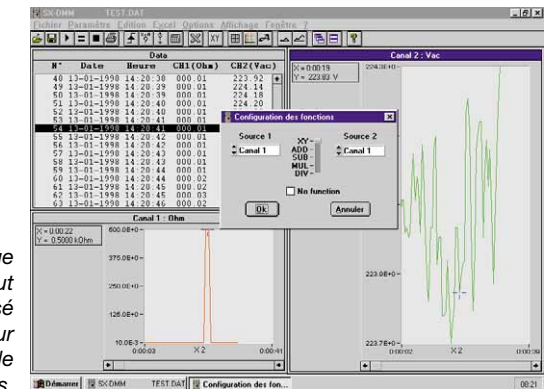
SX-DMM TEST.DAT

Fichier Paramètre Edition Excel Options Affichage Fenêtre ?

Data

| N° | Date | Heure | CH1(Ohm) | CH2(Vac) |
|---|---|---|---|---|
| 48 | 13-01-1998 | 14:20:38 | 000.01 | 223.92 |
| 49 | 13-01-1998 | 14:20:39 | 000.01 | 224.14 |
| 50 | 13-01-1998 | 14:20:39 | 000.01 | 224.18 |
| 51 | 13-01-1998 | 14:20:40 | 000.01 | 224.20 |
| 52 | 13-01-1998 | 14:20:40 | 000.01 | |
| 53 | 13-01-1998 | 14:20:41 | 000.01 | |
| 54 | 13-01-1998 | 14:20:41 | 000.01 | |
| 55 | 13-01-1998 | 14:20:42 | 000.01 | |
| 56 | 13-01-1998 | 14:20:42 | 000.01 | |
| 57 | 13-01-1998 | 14:20:43 | 000.01 | |
| 58 | 13-01-1998 | 14:20:43 | 000.01 | |
| 59 | 13-01-1998 | 14:20:44 | 000.01 | |
| 60 | 13-01-1998 | 14:20:44 | 000.02 | |
| 61 | 13-01-1998 | 14:20:45 | 000.02 | |
| 62 | 13-01-1998 | 14:20:45 | 000.03 | |
| 63 | 13-01-1998 | 14:20:46 | 000.02 | |

Canal 1 : Ohm

X = 0.00:22
Y = 0.5000 kOhm

600.0E+0
375.0E+0
250.0E+0
125.0E+0
10.0E-3

0:00:03 X2 0:00:41

Canal 2 : Vac

X = 00:19
Y = 223.83 V

224.0E+0
223.8E+0
223.7E+0

0:00:02 X2 0:00:39

Configuration des fonctions

Source 1
Canal 1

XY
ADD
SUB
MUL
DIV

Source 2
Canal 1

No function

Ok
Annuler

Démarrer SX-DMM TEST.DAT Configuration des fon... 08:21

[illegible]ue
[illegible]ut
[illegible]é
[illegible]ur
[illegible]le
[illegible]s